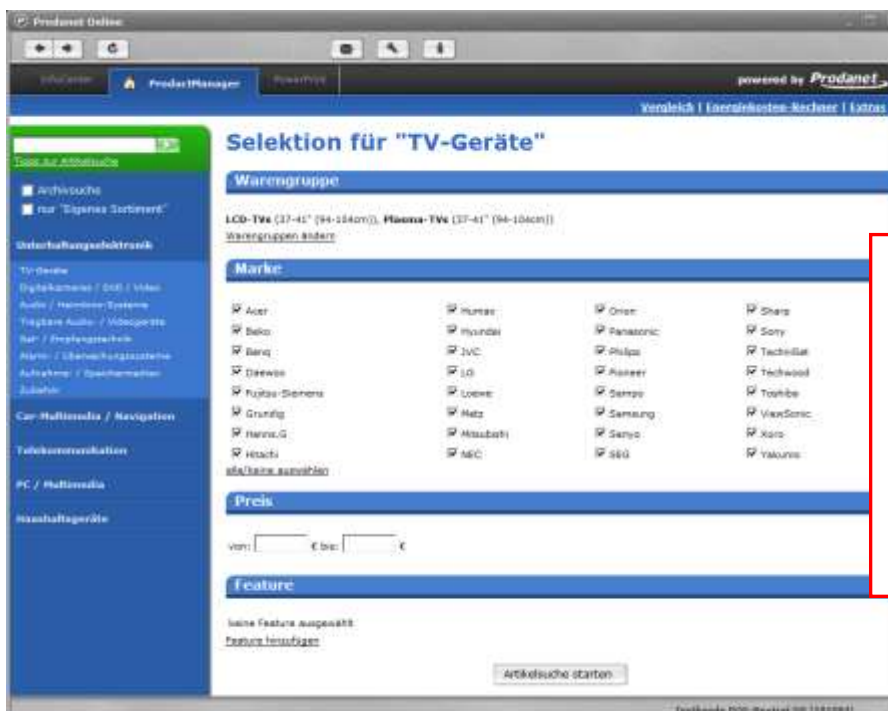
Prodanet Online

InfoCenter | ProductManager | PowerPOS

powered by Prodanet

Vergleich | Energiekosten-Rechner | Extras

Tipps zur Artikelsuche

Archivsuche

nur "Eigenes Sortiment"

Unterhaltungselektronik

TV-Geräte
Digitalkameras / DVD / Video
Audio / Heimkino-Systeme
Tragbare Audio- / Videogeräte
Sat- / Empfangstechnik
Alarm- / Überwachungssysteme
Aufnahme- / Speichermedien
Zubehör

Car-Multimedia / Navigation

Telekommunikation

PC / Multimedia

Haushaltsgeräte

Selektion für "TV-Geräte"

Warengruppe

LCD-TVs (37-41" (94-104cm)), Plasma-TVs (37-41" (94-104cm))

Warengruppen ändern

Marke

| | | | |
|---|---|---|---|
| Acer | Humax | Orion | Sharp |
| Beko | Hyundai | Panasonic | Sony |
| Benq | JVC | Philips | TechniSat |
| Daewoo | LG | Pioneer | Techwood |
| Fujitsu-Siemens | Loewe | Sampo | Toshiba |
| Grundig | Metz | Samsung | ViewSonic |
| Hanns.G | Mitsubishi | Sanyo | Xoro |
| Hitachi | NEC | SEG | Yakumo |

alle/keine auswählen

Preis

von: € bis: €

Feature

keine Feature ausgewählt

Feature hinzufügen

Artikelsuche starten

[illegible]